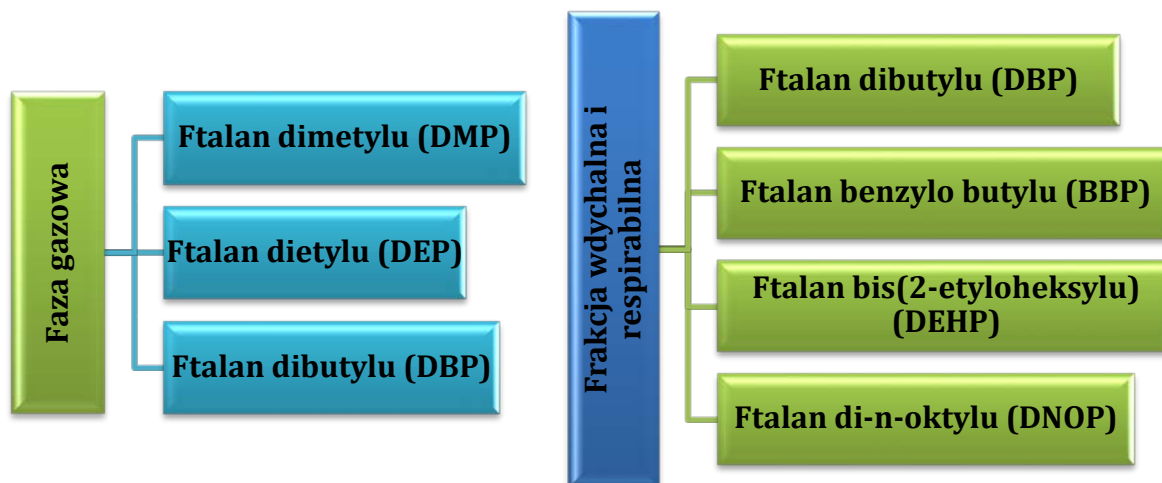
Faza gazowa

Ftalan dimetylu (DMP)

Ftalan dietylu (DEP)

Ftalan dibutylu (DBP)

Frakcja wdychalna i respirabilna

Ftalan dibutylu (DBP)

Ftalan benzylo butylu (BBP)

Ftalan bis(2-etyloheksylu) (DEHP)

Ftalan di-n-oktylu (DNOP)